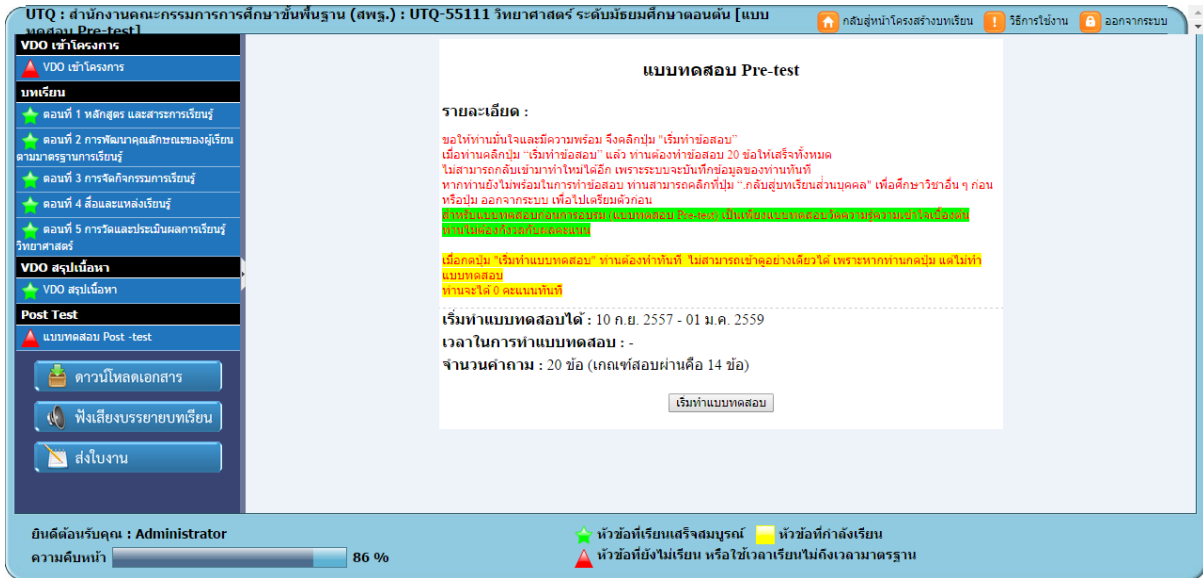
UTQ : สำนักงานคณะกรรมการการศึกษาขั้นพื้นฐาน (สพฐ.) : UTQ-55111 วิทยาศาสตร์ ระดับมัธยมศึกษาตอนต้น [แบบทดสอบ Pre-test]

กลับสู่หน้าโครงสร้างบทเรียน
วิธีการใช้งาน
ออกจากระบบ

VDO เข้าโครงการ
VDO เข้าโครงการ
บทเรียน
ตอนที่ 1 หลักสูตร และสาระการเรียนรู้
ตอนที่ 2 การพัฒนาคุณลักษณะของผู้เรียนตามมาตรฐานการเรียนรู้
ตอนที่ 3 การจัดกิจกรรมการเรียนรู้
ตอนที่ 4 สื่อและแหล่งเรียนรู้
ตอนที่ 5 การวัดและประเมินผลการเรียนรู้วิทยาศาสตร์
VDO สรุปเนื้อหา
VDO สรุปเนื้อหา
Post Test
แบบทดสอบ Post -test
ดาวน์โหลดเอกสาร
ฟังเสียงบรรยายบทเรียน
ส่งใบงาน

แบบทดสอบ Pre-test

รายละเอียด :

ขอให้ท่านมั่นใจและมีความพร้อม จึงคลิกปุ่ม "เริ่มทำข้อสอบ"
เมื่อท่านคลิกปุ่ม "เริ่มทำข้อสอบ" แล้ว ท่านต้องทำข้อสอบ 20 ข้อให้เสร็จทั้งหมด
ไม่สามารถกลับเข้ามาทำใหม่ได้อีก เพราะระบบจะบันทึกข้อมูลของท่านทันที
หากท่านยังไม่พร้อมในการทำข้อสอบ ท่านสามารถคลิกที่ปุ่ม ".กลับสู่บทเรียนส่วนบุคคล" เพื่อศึกษาวิชาอื่น ๆ ก่อน หรือปุ่ม ออกจากระบบ เพื่อไปเตรียมตัวก่อน
สำหรับแบบทดสอบก่อนการอบรม (แบบทดสอบ Pre-test) เป็นเพียงแบบทดสอบวัดความรู้ความเข้าใจเบื้องต้น ท่านไม่ต้องกังวลกับผลคะแนน

เมื่อกดปุ่ม "เริ่มทำแบบทดสอบ" ท่านต้องทำทันที ไม่สามารถเข้าดูอย่างเดียวได้ เพราะหากท่านกดปุ่ม แต่ไม่ทำแบบทดสอบ
ท่านจะได้ 0 คะแนนทันที

เริ่มทำแบบทดสอบได้ : 10 ก.ย. 2557 - 01 ม.ค. 2559
เวลาในการทำแบบทดสอบ : -
จำนวนคำถาม : 20 ข้อ (เกณฑ์สอบผ่านคือ 14 ข้อ)

เริ่มทำแบบทดสอบ

ยินดีต้อนรับคุณ : Administrator
ความคืบหน้า 86 %
หัวข้อที่เรียนเสร็จสมบูรณ์
หัวข้อที่กำลังเรียน
หัวข้อที่ยังไม่เรียน หรือใช้เวลาเรียนไม่ถึงเวลามาตรฐาน